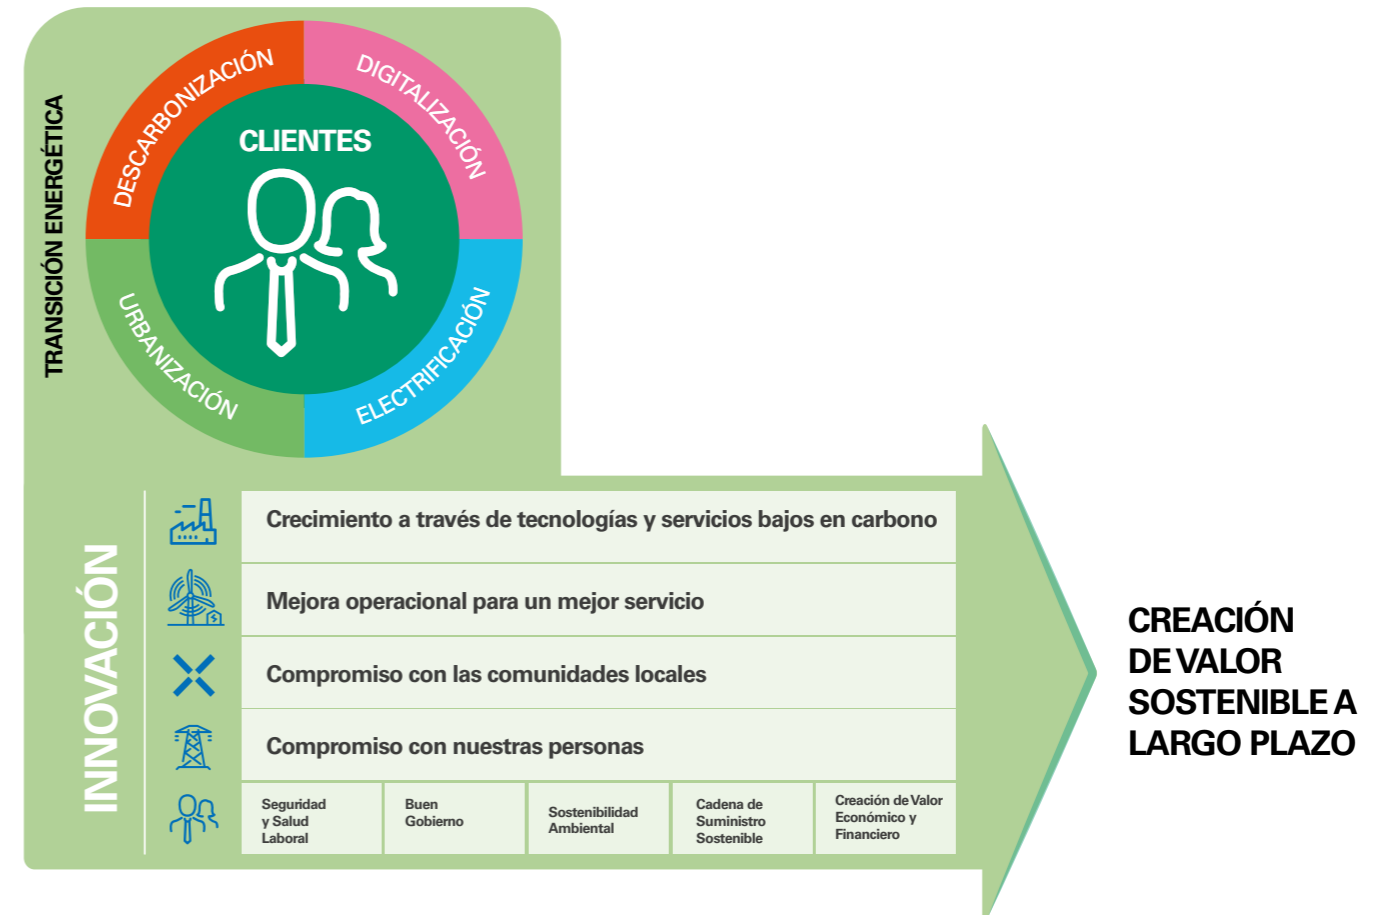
TRANSICIÓN ENERGÉTICA

DESCARBONIZACIÓN

DIGITALIZACIÓN

CLIENTES

URBANIZACIÓN

ELECTRIFICACIÓN

INNOVACIÓN

Crecimiento a través de tecnologías y servicios bajos en carbono

Mejora operacional para un mejor servicio

Compromiso con las comunidades locales

Compromiso con nuestras personas

| Seguridad y Salud Laboral | Buen Gobierno | Sostenibilidad Ambiental | Cadena de Suministro Sostenible | Creación de Valor Económico y Financiero |
|---|---|---|---|---|

CREACIÓN DE VALOR SOSTENIBLE A LARGO PLAZO